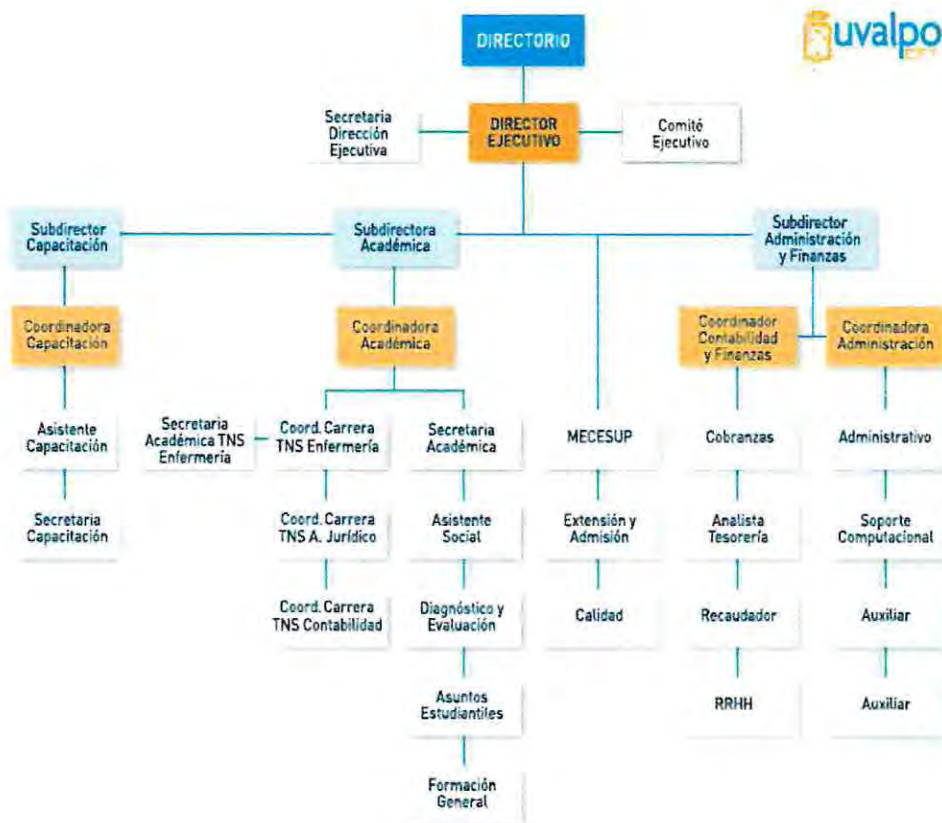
uvalpo
CFT

DIRECTORIO

Secretaria Dirección Ejecutiva

DIRECTOR EJECUTIVO

Comité Ejecutivo

Subdirector Capacitación

Subdirectora Académica

Subdirector Administración y Finanzas

Coordinadora Capacitación

Asistente Capacitación

Secretaria Capacitación

Coordinadora Académica

Secretaria Académica TNS Enfermería

Coord. Carrera TNS Enfermería

Coord. Carrera TNS A. Jurídico

Coord. Carrera TNS Contabilidad

Secretaria Académica

Asistente Social

Diagnóstico y Evaluación

Asuntos Estudiantiles

Formación General

MECESUP

Extensión y Admisión

Calidad

Coordinador Contabilidad y Finanzas

Cobranzas

Analista Tesorería

Recaudador

RRHH

Coordinadora Administración

Administrativo

Soporte Computacional

Auxiliar

Auxiliar